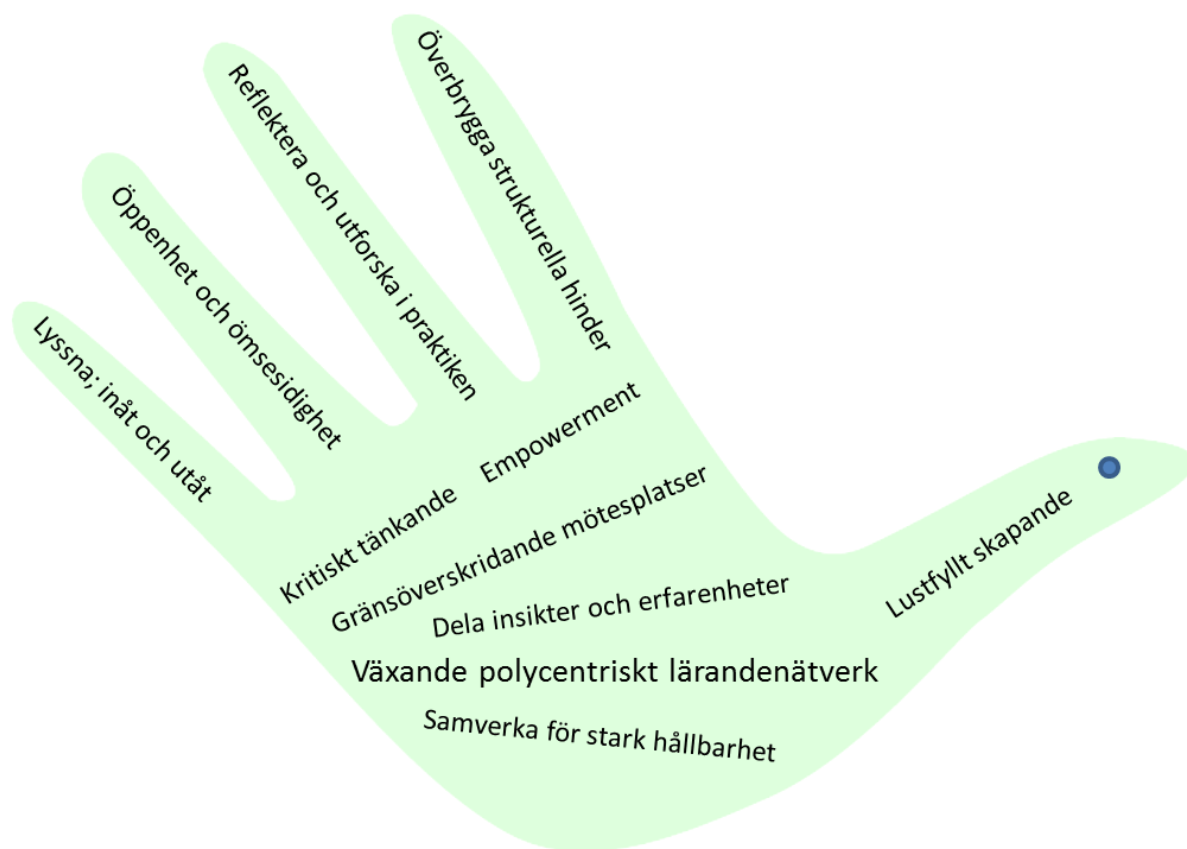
Lyssna; inåt och utåt

Öppenhet och ömsesidighet

Reflektera och utforska i praktiken

Överbrygga strukturella hinder

Empowerment

Kritiskt tänkande

Gränsöverskridande mötesplatser

Lustfyllt skapande

Dela insikter och erfarenheter

Växande polycentriskt lärandenätverk

Samverka för stark hållbarhet